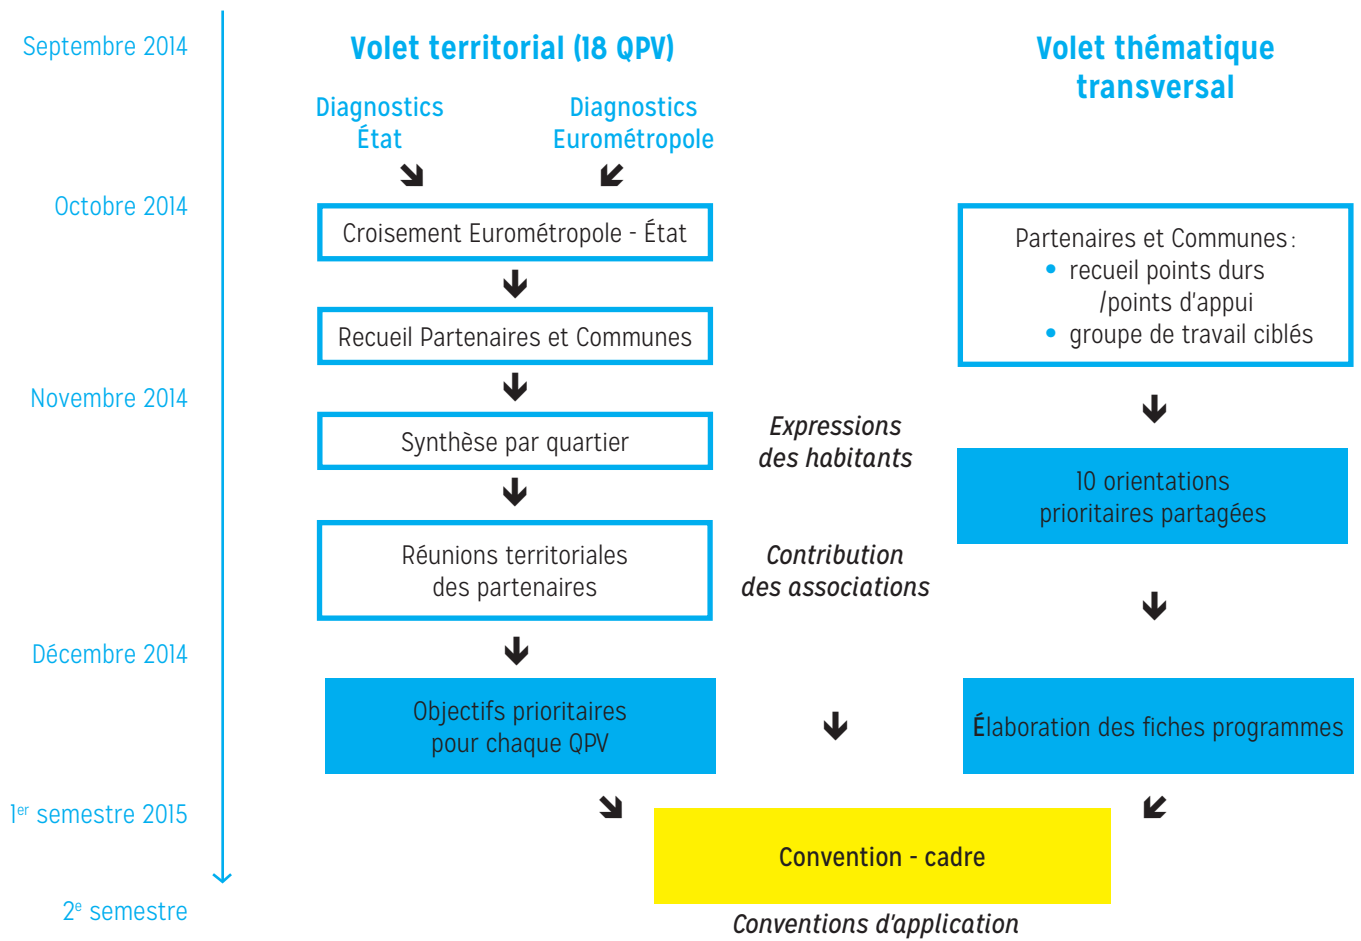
Septembre 2014

Volet territorial (18 QPV)

Volet thématique transversal

Diagnostics État

Diagnostics Eurométropole

Octobre 2014

Croisement Eurométropole - État

Partenaires et Communes :
• recueil points durs /points d'appui
• groupe de travail ciblés

Recueil Partenaires et Communes

Novembre 2014

Synthèse par quartier

Expressions des habitants

10 orientations prioritaires partagées

Réunions territoriales des partenaires

Contribution des associations

Décembre 2014

Objectifs prioritaires pour chaque QPV

Élaboration des fiches programmes

1$^{er}$ semestre 2015

Convention - cadre

2$^{e}$ semestre

Conventions d'application